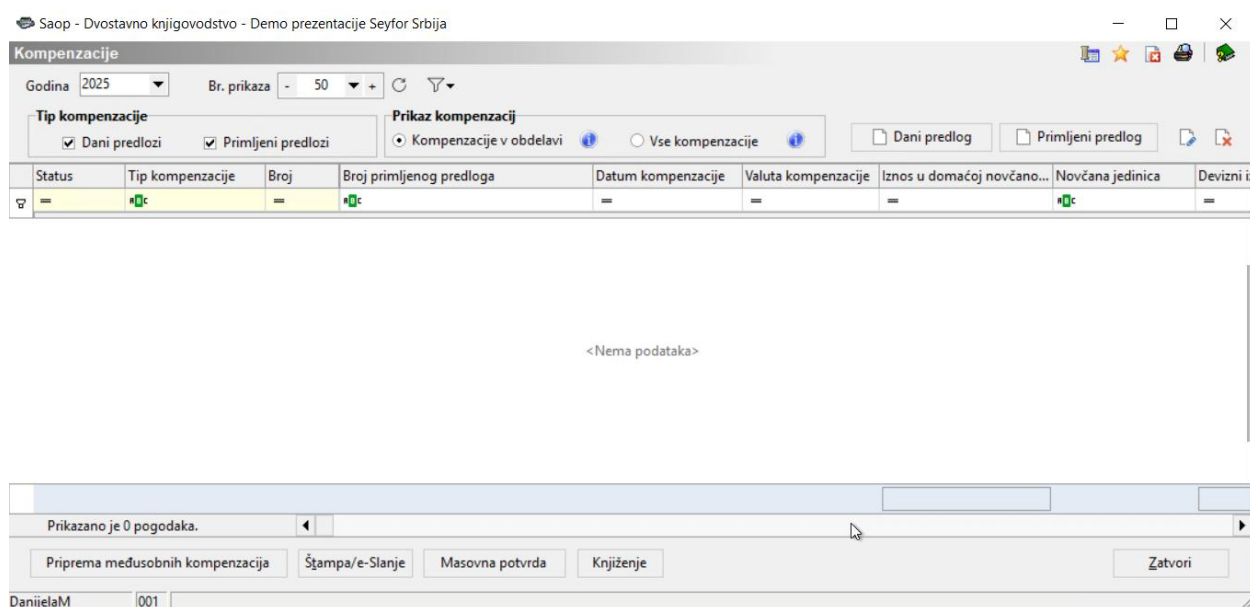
Saop - Dvostavno knjigovodstvo - Demo prezentacije Seyfor Srbija

Kompenzacije

Godina 2025

Br. prikaza - 50 +

Tip kompenzacije
Dani predlozi
Primljeni predlozi

Prikaz kompenzacij
Kompenzacije v obdelavi
Vse kompenzacije

Dani predlog
Primljeni predlog

| Status | Tip kompenzacije | Broj | Broj primljenog predloga | Datum kompenzacije | Valuta kompenzacije | Iznos u domaćoj novčano... | Novčana jedinica | Devizni i |
|---|---|---|---|---|---|---|---|---|
| = | ABC | = | ABC | = | = | = | ABC | = |

<Nema podataka>

Prikazano je 0 pogodaka.

Priprema međusobnih kompenzacija
Štampa/e-Slanje
Masovna potvrda
Knjiženje
Zatvori

DanijelaM 001